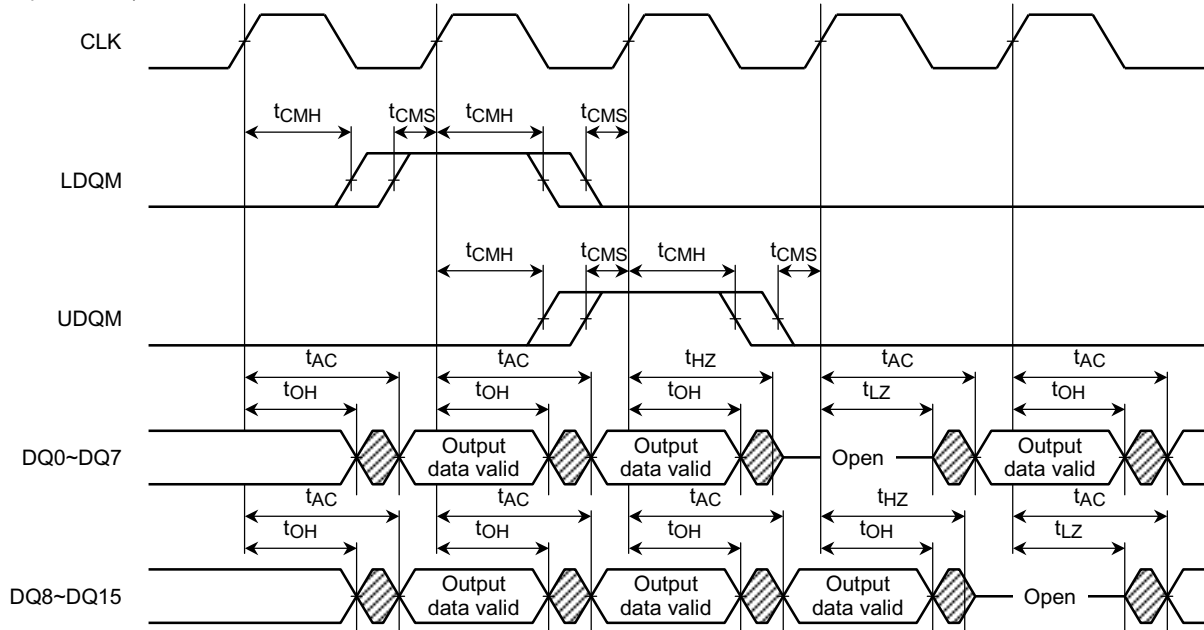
CLK

$t_{CMH}$ $t_{CMS}$ $t_{CMH}$ $t_{CMS}$

LDQM

$t_{CMH}$ $t_{CMS}$ $t_{CMH}$ $t_{CMS}$

UDQM

$t_{AC}$ $t_{AC}$ $t_{HZ}$ $t_{AC}$ $t_{AC}$

$t_{OH}$ $t_{OH}$ $t_{OH}$ $t_{LZ}$ $t_{OH}$

DQ0~DQ7

Output data valid Output data valid Open Output data valid

$t_{AC}$ $t_{AC}$ $t_{AC}$ $t_{HZ}$ $t_{AC}$

$t_{OH}$ $t_{OH}$ $t_{OH}$ $t_{OH}$ $t_{LZ}$

DQ8~DQ15

Output data valid Output data valid Output data valid Open